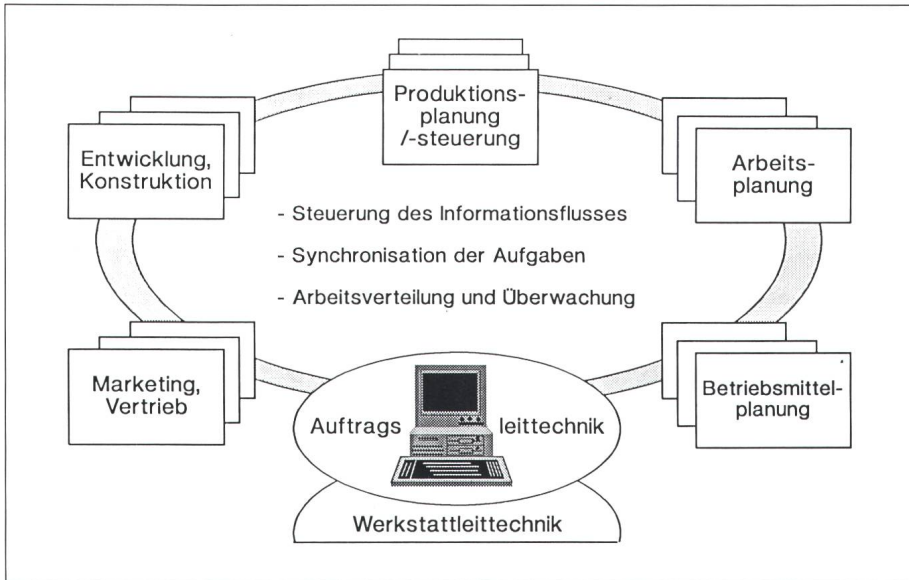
Produktionsplanung /-steuerung

Entwicklung, Konstruktion

Arbeitsplanung

- Steuerung des Informationsflusses
- Synchronisation der Aufgaben
- Arbeitsverteilung und Überwachung

Marketing, Vertrieb

Auftrags leittechnik

Betriebsmittelplanung

Werkstattleittechnik